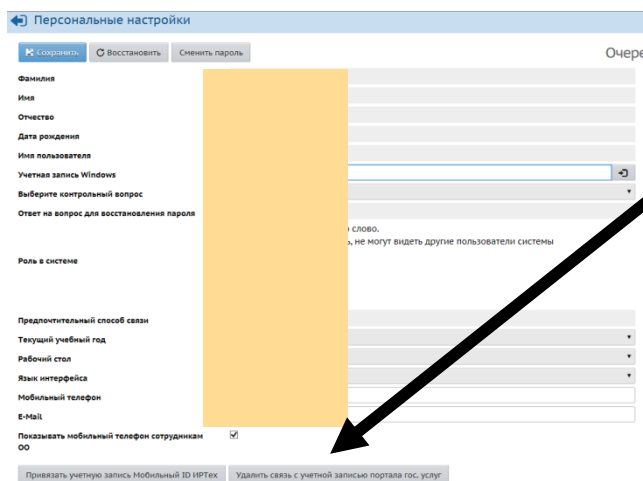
Персональные настройки

Сохранить
Восстановить
Сменить пароль

Очере

Фамилия
Имя
Отчество
Дата рождения
Имя пользователя
Учетная запись Windows
Выберите контрольный вопрос
Ответ на вопрос для восстановления пароля

о слово.
ь, не могут видеть другие пользователи системы

Роль в системе

Предпочтительный способ связи
Текущий учебный год
Рабочий стол
Язык интерфейса
Мобильный телефон
E-Mail
Показывать мобильный телефон сотрудникам ОО

Привязать учетную запись Мобильный ID ИРТех
Удалить связь с учетной записью портала гос. услуг